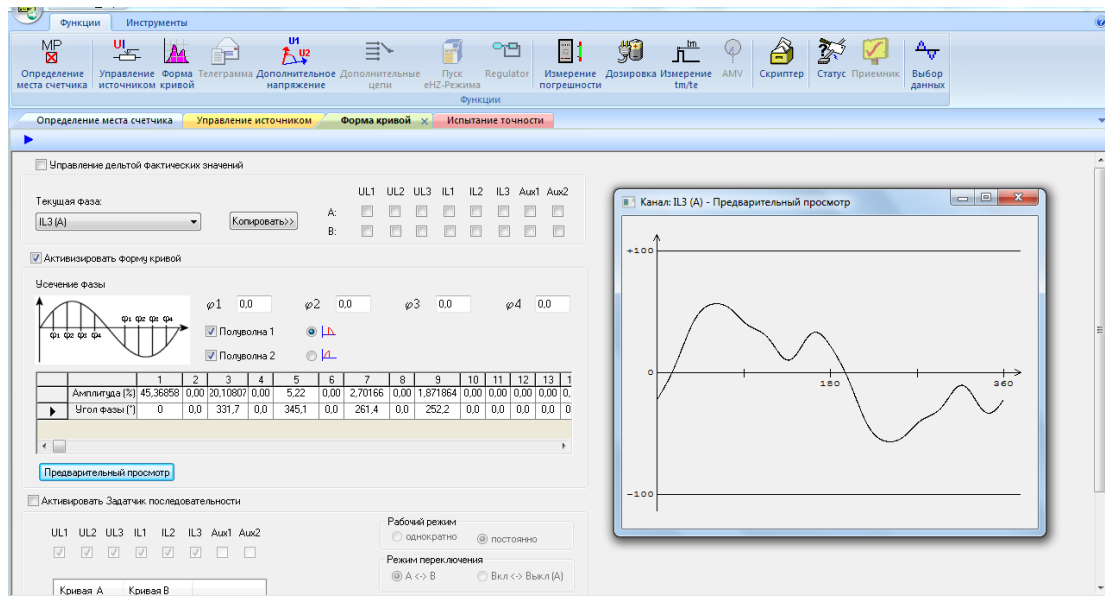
Функции Инструменты

MP Определение места счетчика | UI Управление источником | Форма кривой | Телеграмма | U1 U2 Дополнительное напряжение | Дополнительные цепи | Пуск eHZ-Режима | Regulator | Измерение погрешности | Дозировка | Im Измерение tm/te | AMV | Скриптер | Статус | Приемник | Выбор данных

Функции

Определение места счетчика | Управление источником | Форма кривой | Испытание точности

Управление дельтой фактических значений

Текущая фаза:
IL3 (A)
Копировать>>

UL1 UL2 UL3 IL1 IL2 IL3 Aux1 Aux2
A:
B:

Активизировать форму кривой

Усечение фазы

φ1 φ2 φ3 φ4

φ1 0,0 φ2 0,0 φ3 0,0 φ4 0,0

Полуволна 1
Полуволна 2

| | 1 | 2 | 3 | 4 | 5 | 6 | 7 | 8 | 9 | 10 | 11 | 12 | 13 | 1 |
|---|---|---|---|---|---|---|---|---|---|---|---|---|---|---|
| Амплитуда (%) | 45,36858 | 0,00 | 20,10807 | 0,00 | 5,22 | 0,00 | 2,70166 | 0,00 | 1,871864 | 0,00 | 0,00 | 0,00 | 0,00 | 0, |
| Угол фазы (°) | 0 | 0,0 | 331,7 | 0,0 | 345,1 | 0,0 | 261,4 | 0,0 | 252,2 | 0,0 | 0,0 | 0,0 | 0,0 | 0, |

Предварительный просмотр

Активировать Задатчик последовательности

UL1 UL2 UL3 IL1 IL2 IL3 Aux1 Aux2

Рабочий режим
однократно
постоянно

Режим переключения
A <-> B
Вкл <-> Выкл (A)

Кривая A Кривая B

Канал: IL3 (A) - Предварительный просмотр

+100
0
180
360
-100